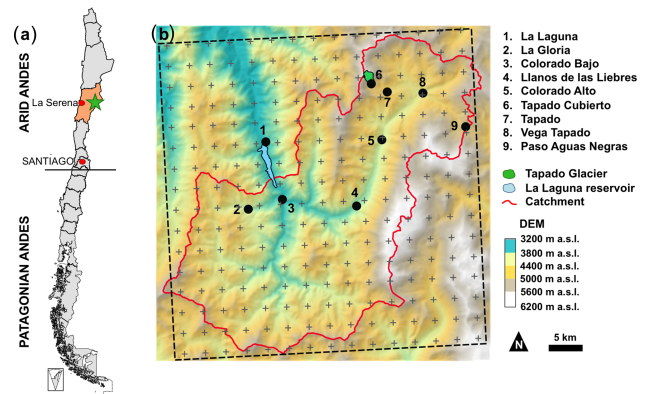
(a)

ARID ANDES

La Serena

SANTIAGO

PATAGONIAN ANDES

(b)

1
2
3
4
5
6
7
8
9

1. La Laguna
2. La Gloria
3. Colorado Bajo
4. Llanos de las Liebres
5. Colorado Alto
6. Tapado Cubierto
7. Tapado
8. Vega Tapado
9. Paso Aguas Negras

Tapado Glacier
La Laguna reservoir
Catchment

DEM
3200 m a.s.l.
3800 m a.s.l.
4400 m a.s.l.
5000 m a.s.l.
5600 m a.s.l.
6200 m a.s.l.

N

5 km